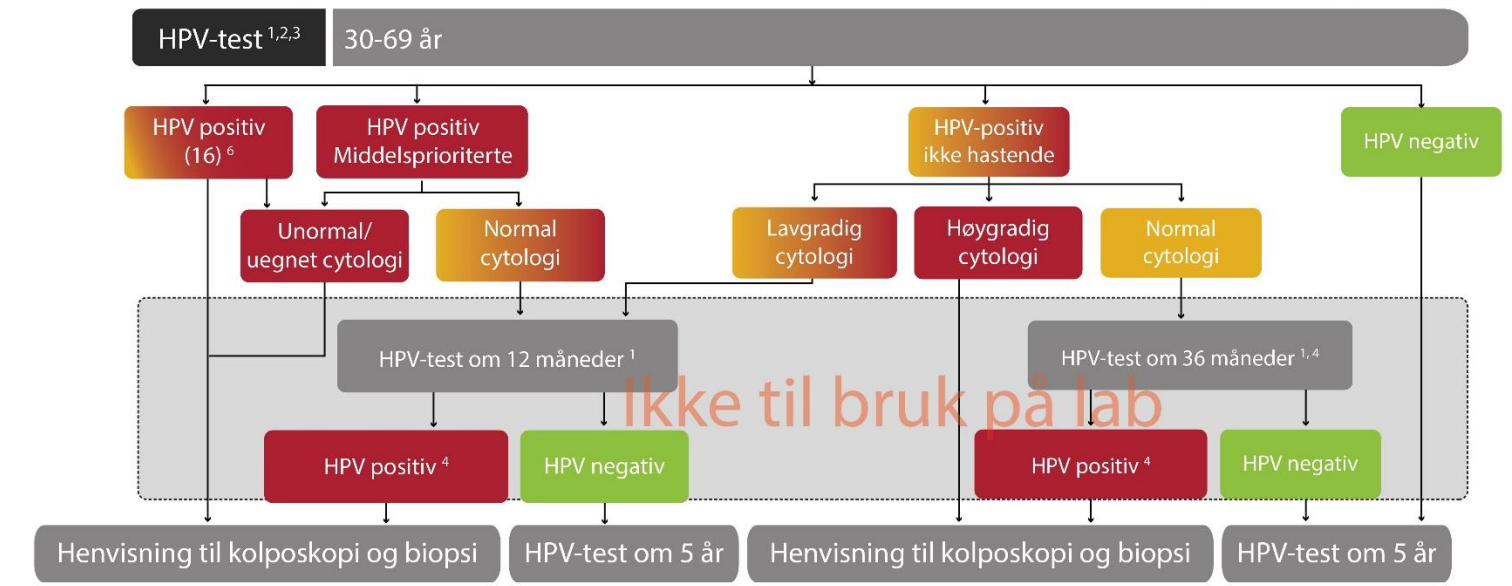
HPV-test $^{1,2,3}$ 30-69 år

HPV positiv (16) $^{6}$

HPV positiv Middelsprioriterte

HPV-positiv ikke hastende

HPV negativ

Unormal/ uegnet cytologi

Normal cytologi

Lavgradig cytologi

Høygradig cytologi

Normal cytologi

HPV-test om 12 måneder $^{1}$

HPV-test om 36 måneder $^{1, 4}$

Ikke til bruk på lab

HPV positiv $^{4}$

HPV negativ

HPV positiv $^{4}$

HPV negativ

Henvisning til kolposkopi og biopsi

HPV-test om 5 år

Henvisning til kolposkopi og biopsi

HPV-test om 5 år